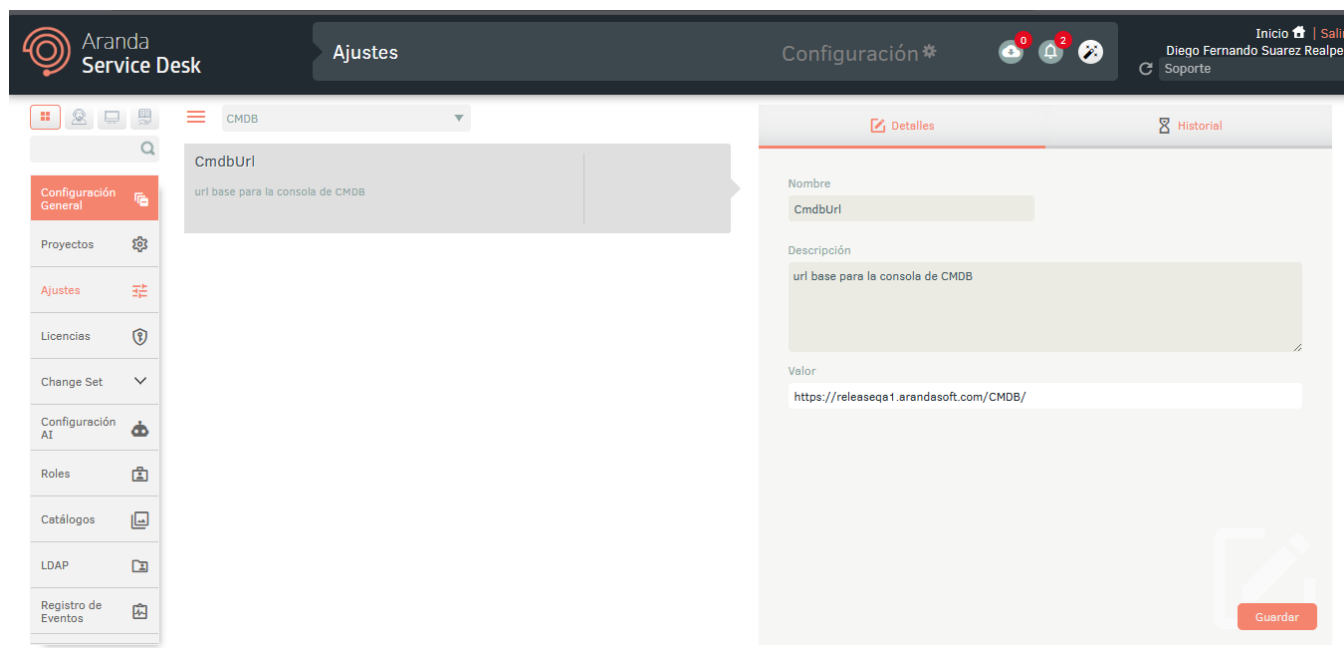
Aranda
Service Desk

Ajustes

Configuración

0

2

Inicio | Sali
Diego Fernando Suarez Realpe
Soporte

Configuración General

Proyectos

Ajustes

Licencias

Change Set

Configuración AI

Roles

Catálogos

LDAP

Registro de Eventos

CMDB

CmdbUrl
url base para la consola de CMDB

Detalles

Historial

Nombre
CmdbUrl

Descripción
url base para la consola de CMDB

Valor
https://releaseqa1.arandasoft.com/CMDB/

Guardar